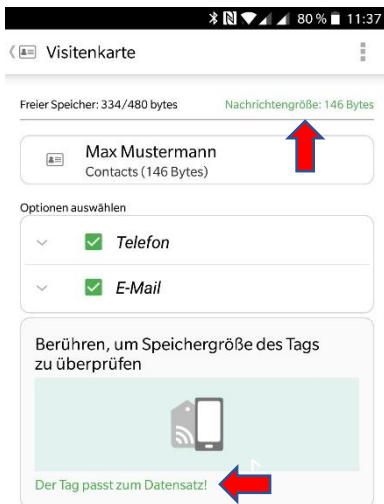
80 % 11:37

Visitenkarte

Freier Speicher: 334/480 bytes Nachrichtengröße: 146 Bytes

Max Mustermann
Contacts (146 Bytes)

Optionen auswählen

Telefon

E-Mail

Berühren, um Speichergröße des Tags zu überprüfen

Der Tag passt zum Datensatz!